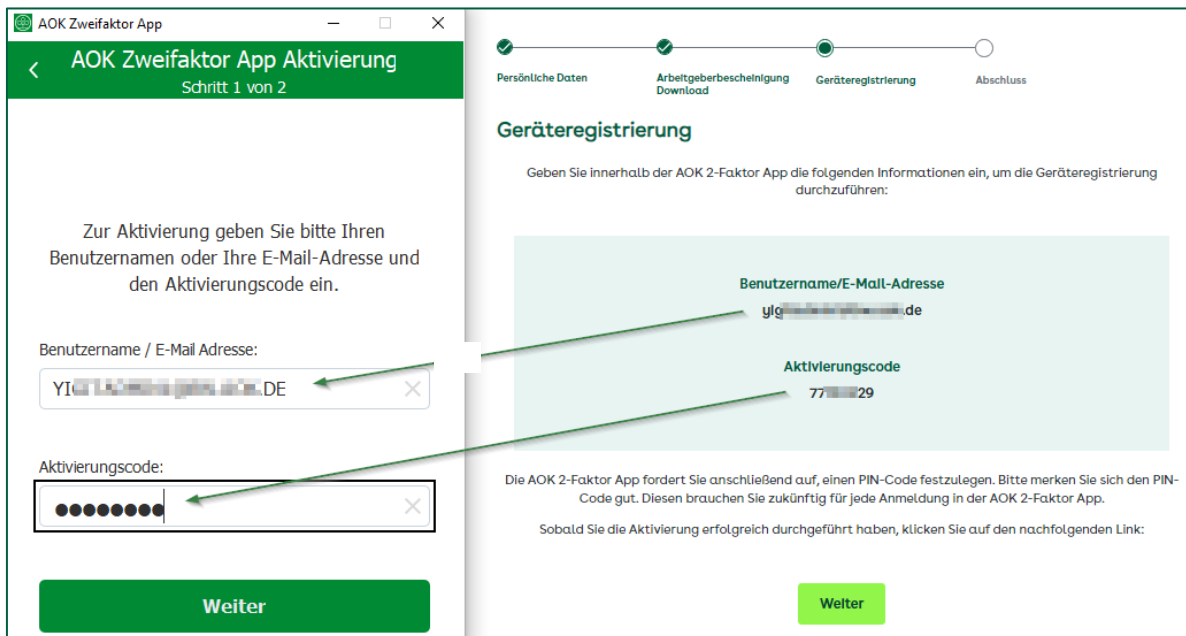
AOK Zweifaktor App

AOK Zweifaktor App Aktivierung
Schritt 1 von 2

Zur Aktivierung geben Sie bitte Ihren Benutzernamen oder Ihre E-Mail-Adresse und den Aktivierungscode ein.

Benutzername / E-Mail Adresse:

YI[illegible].DE

Aktivierungscode:

••••••••

Weiter

Persönliche Daten
Arbeitgeberbescheinigung Download
Geräteregistrierung
Abschluss

Geräteregistrierung

Geben Sie innerhalb der AOK 2-Faktor App die folgenden Informationen ein, um die Geräteregistrierung durchzuführen:

Benutzername/E-Mail-Adresse
ylg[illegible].de

Aktivierungscode
77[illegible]29

Die AOK 2-Faktor App fordert Sie anschließend auf, einen PIN-Code festzulegen. Bitte merken Sie sich den PIN-Code gut. Diesen brauchen Sie zukünftig für jede Anmeldung in der AOK 2-Faktor App.

Sobald Sie die Aktivierung erfolgreich durchgeführt haben, klicken Sie auf den nachfolgenden Link:

Weiter